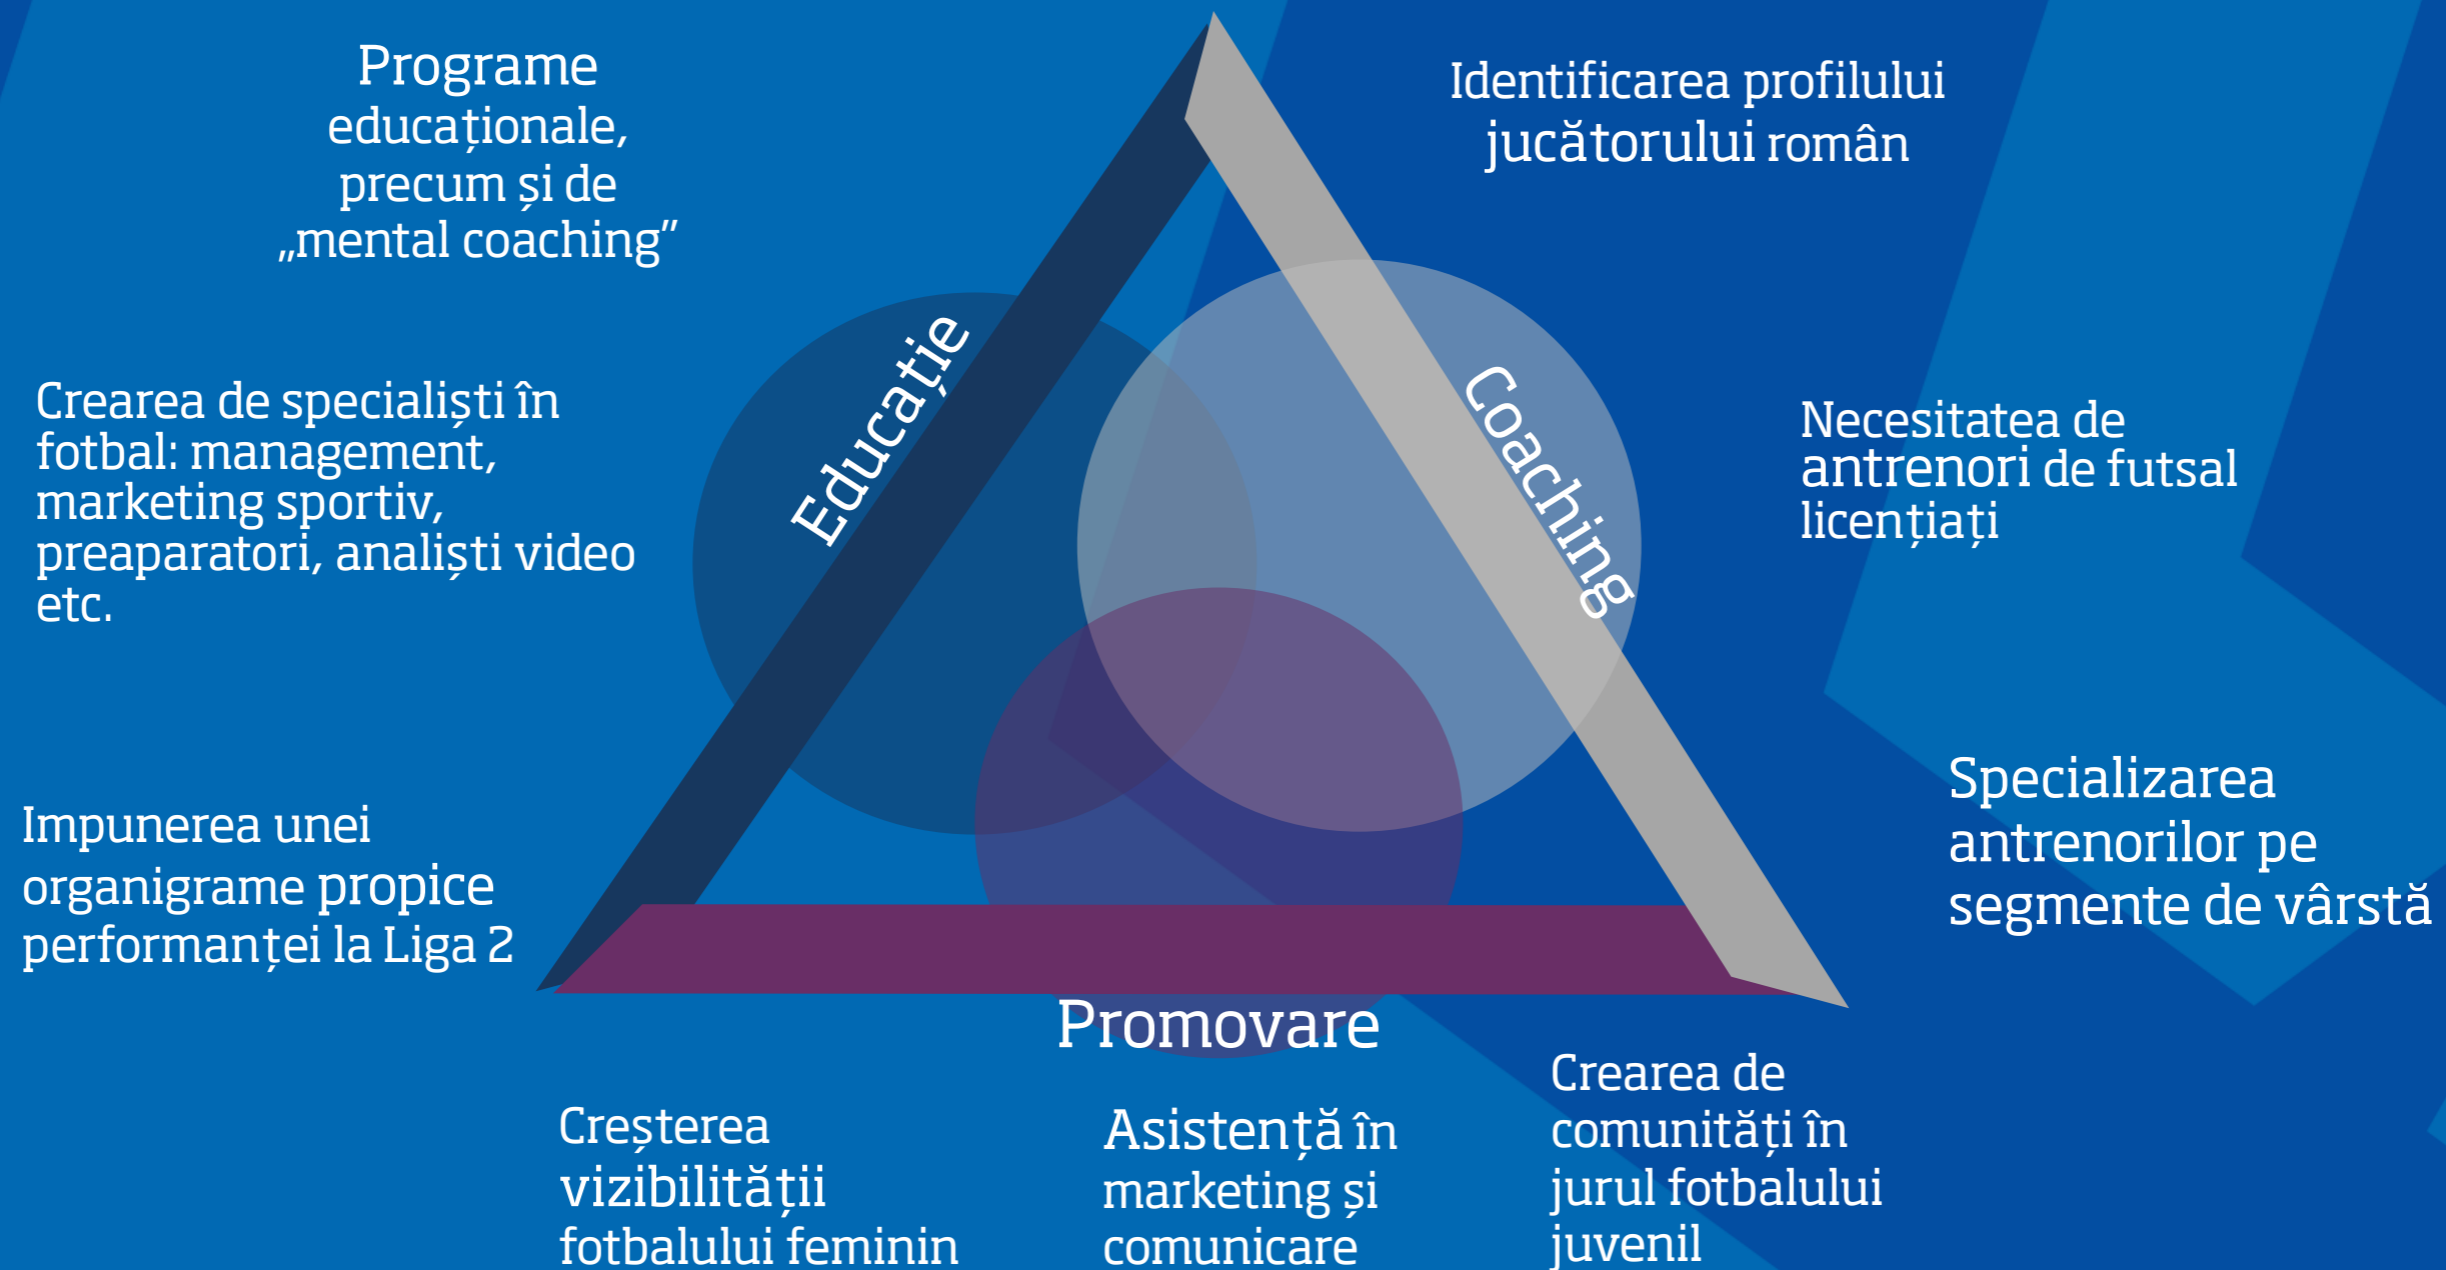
Programe educaționale, precum și de „mental coaching”

Identificarea profilului jucătorului român

Educație

Coaching

Crearea de specialiști în fotbal: management, marketing sportiv, preaparatori, analiști video etc.

Necesitatea de antrenori de futsal licențiați

Impunerea unei organigrame propice performanței la Liga 2

Specializarea antrenorilor pe segmente de vârstă

Promovare

Creșterea vizibilității fotbalului feminin

Asistență în marketing și comunicare

Crearea de comunități în jurul fotbalului juvenil